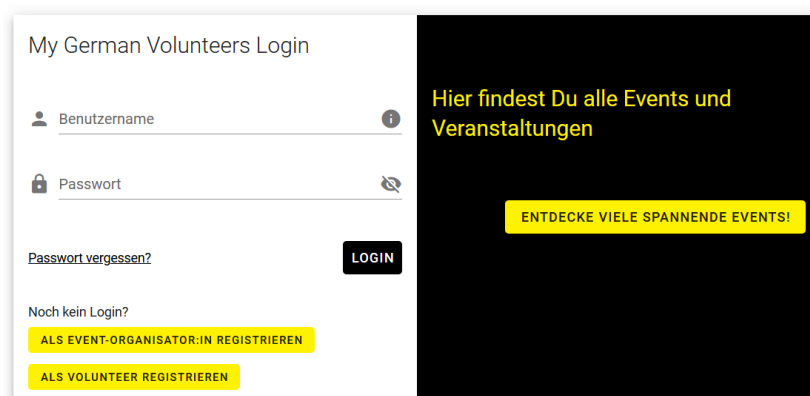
My German Volunteers Login

Benutzername

Passwort

Passwort vergessen?

LOGIN

Noch kein Login?

ALS EVENT-ORGANISATOR:IN REGISTRIEREN

ALS VOLUNTEER REGISTRIEREN

Hier findest Du alle Events und Veranstaltungen

ENTDECKE VIELE SPANNENDE EVENTS!